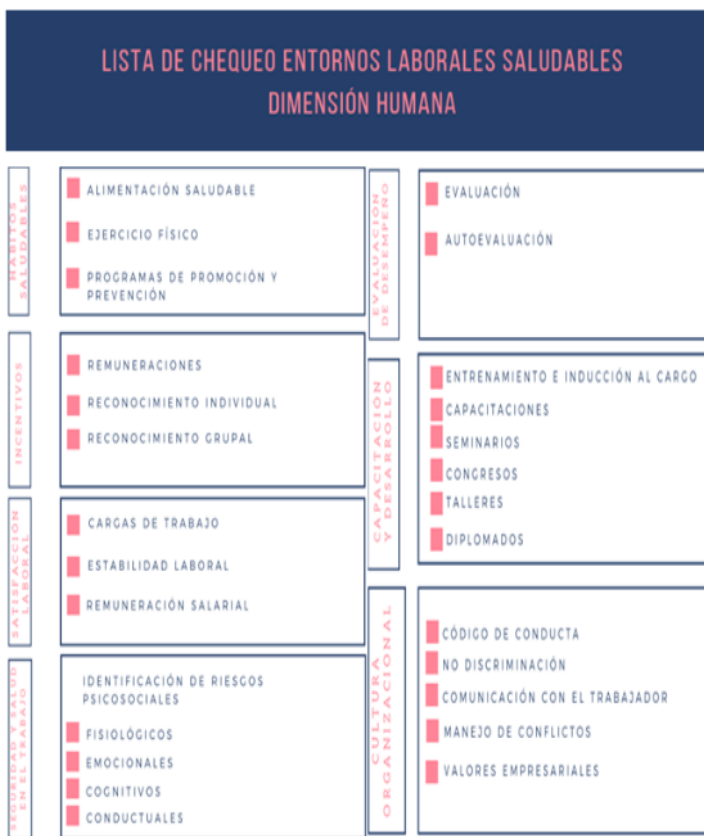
LISTA DE CHEQUEO ENTORNOS LABORALES SALUDABLES
DIMENSIÓN HUMANA

HÁBITOS SALUDABLES

ALIMENTACIÓN SALUDABLE

EJERCICIO FÍSICO

PROGRAMAS DE PROMOCIÓN Y PREVENCIÓN

INCENTIVOS

REMUNERACIONES

RECONOCIMIENTO INDIVIDUAL

RECONOCIMIENTO GRUPAL

SATISFACCIÓN LABORAL

CARGAS DE TRABAJO

ESTABILIDAD LABORAL

REMUNERACIÓN SALARIAL

SEGURIDAD Y SALUD EN EL TRABAJO

IDENTIFICACIÓN DE RIESGOS PSICOSOCIALES

FISIOLÓGICOS

EMOCIONALES

COGNITIVOS

CONDUCTUALES

EVALUACIÓN DE DESEMPEÑO

EVALUACIÓN

AUTOEVALUACIÓN

CAPACITACIÓN Y DESARROLLO

ENTRENAMIENTO E INDUCCIÓN AL CARGO

CAPACITACIONES

SEMINARIOS

CONGRESOS

TALLERES

DIPLOMADOS

CULTURA ORGANIZACIONAL

CÓDIGO DE CONDUCTA

NO DISCRIMINACIÓN

COMUNICACIÓN CON EL TRABAJADOR

MANEJO DE CONFLICTOS

VALORES EMPRESARIALES